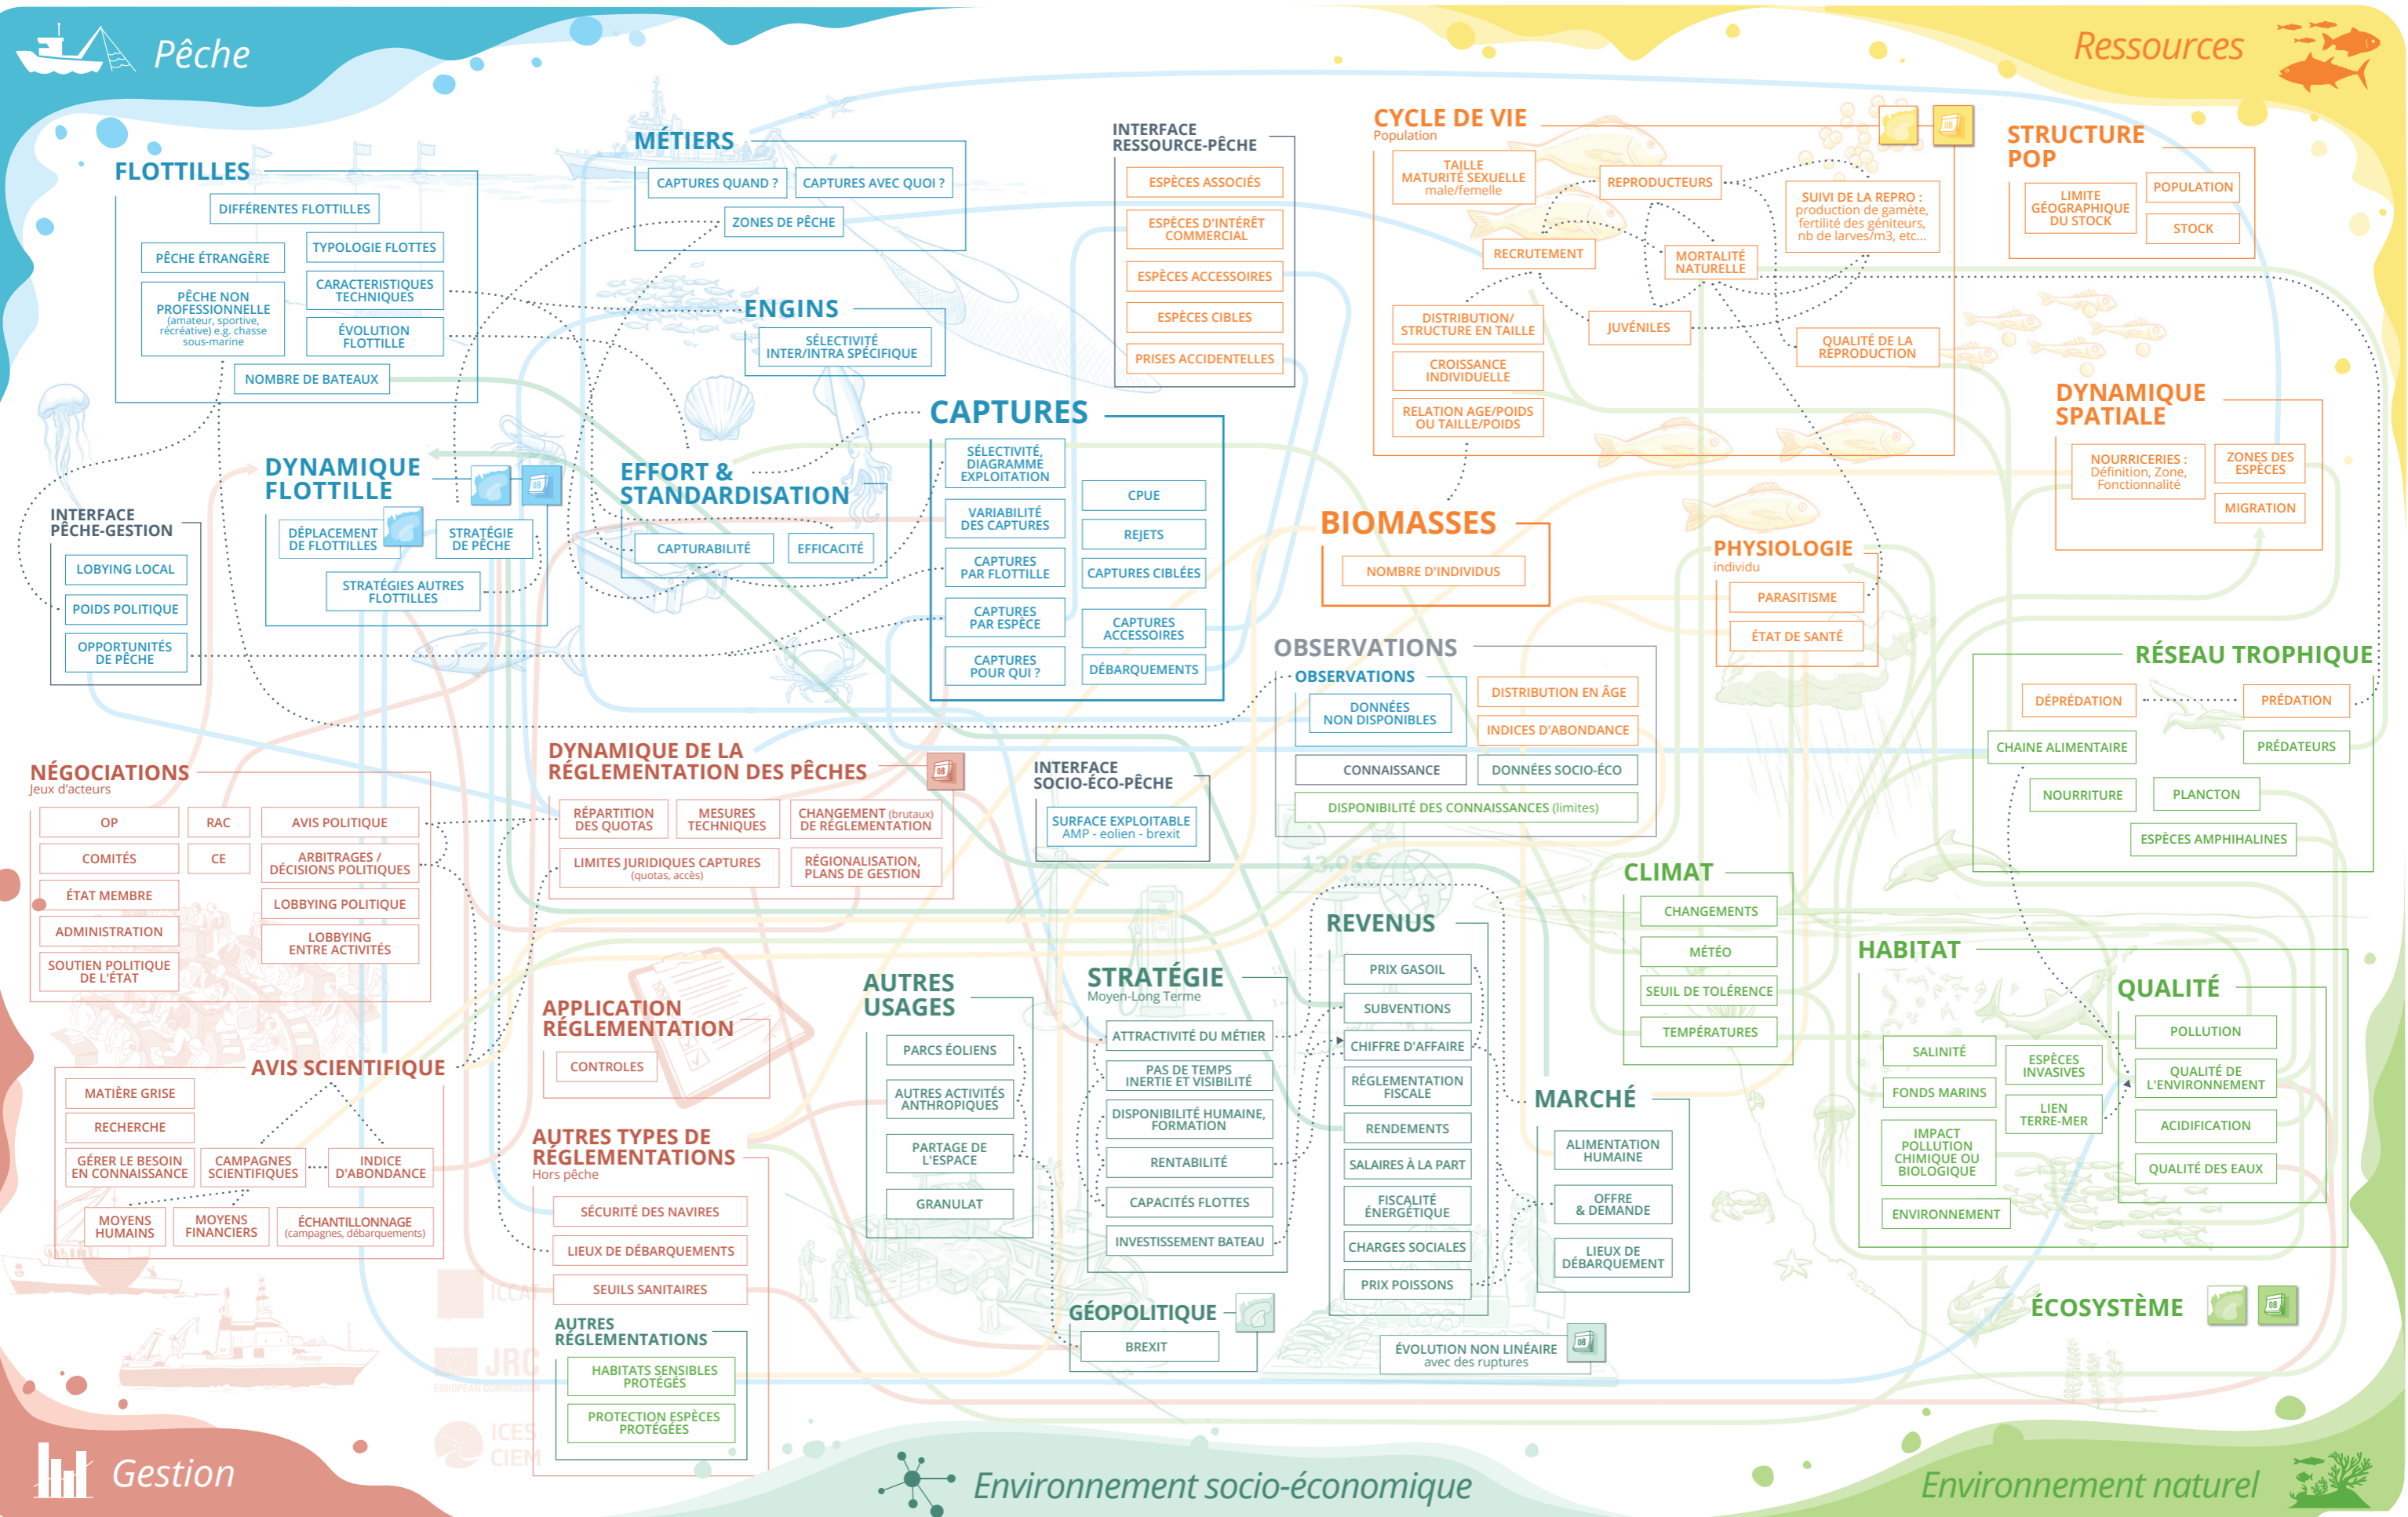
Pêche

Ressources

FLOTTILLES
DIFFÉRENTES FLOTTILLES
PÊCHE ÉTRANGÈRE
TYPOLOGIE FLOTTES
PÊCHE NON PROFESSIONNELLE (amateur, sportive, récréative) e.g. chasse sous-marine
CARACTERISTIQUES TECHNIQUES
ÉVOLUTION FLOTTILLE
NOMBRE DE BATEAUX

MÉTIERS
CAPTURES QUAND ?
CAPTURES AVEC QUOI ?
ZONES DE PÊCHE

ENGINS
SÉLECTIVITÉ INTER/INTRA SPÉCIFIQUE

INTERFACE RESSOURCE-PÊCHE
ESPÈCES ASSOCIÉS
ESPÈCES D'INTÉRÊT COMMERCIAL
ESPÈCES ACCESSOIRES
ESPÈCES CIBLES
PRISES ACCIDENTELLES

CYCLE DE VIE
Population
TAILLE MATURITÉ SEXUELLE male/femelle
REPRODUCTEURS
SUIVI DE LA REPRO : production de gamète, fertilité des géniteurs, nb de larves/m3, etc...
RECRUTEMENT
MORTALITÉ NATURELLE
DISTRIBUTION/ STRUCTURE EN TAILLE
JUVÉNILES
QUALITÉ DE LA REPRODUCTION
CROISSANCE INDIVIDUELLE
RELATION AGE/POIDS OU TAILLE/POIDS

STRUCTURE POP
LIMITE GÉOGRAPHIQUE DU STOCK
POPULATION
STOCK

DYNAMIQUE SPATIALE
NOURRICERIES : Définition, Zone, Fonctionnalité
ZONES DES ESPÈCES
MIGRATION

CAPTURES
SÉLECTIVITÉ, DIAGRAMME EXPLOITATION
CPUE
VARIABILITÉ DES CAPTURES
REJETS
CAPTURES PAR FLOTTILLE
CAPTURES CIBLÉES
CAPTURES PAR ESPÈCE
CAPTURES ACCESSOIRES
CAPTURES POUR QUI ?
DÉBARQUEMENTS

DYNAMIQUE FLOTTILLE
DÉPLACEMENT DE FLOTTILLES
STRATÉGIE DE PÊCHE
STRATÉGIES AUTRES FLOTTILLES

EFFORT & STANDARDISATION
CAPTURABILITÉ
EFFICACITÉ

INTERFACE PÊCHE-GESTION
LOBYING LOCAL
POIDS POLITIQUE
OPPORTUNITÉS DE PÊCHE

BIOMASSES
NOMBRE D'INDIVIDUS

PHYSIOLOGIE
individu
PARASITISME
ÉTAT DE SANTÉ

OBSERVATIONS
OBSERVATIONS
DONNÉES NON DISPONIBLES
DISTRIBUTION EN ÂGE
INDICES D'ABONDANCE
CONNAISSANCE
DONNÉES SOCIO-ÉCO
DISPONIBILITÉ DES CONNAISSANCES (limites)

RÉSEAU TROPHIQUE
DÉPRÉDATION
PRÉDATION
CHAINE ALIMENTAIRE
PRÉDATEURS
NOURRITURE
PLANCTON
ESPÈCES AMPHIHALINES

NÉGOCIATIONS
Jeux d'acteurs
OP
RAC
AVIS POLITIQUE
COMITÉS
CE
ARBITRAGES / DÉCISIONS POLITIQUES
ÉTAT MEMBRE
LOBBYING POLITIQUE
ADMINISTRATION
LOBBYING ENTRE ACTIVITÉS
SOUTIEN POLITIQUE DE L'ÉTAT

DYNAMIQUE DE LA RÉGLEMENTATION DES PÊCHES
RÉPARTITION DES QUOTAS
MESURES TECHNIQUES
CHANGEMENT (brutaux) DE RÉGLEMENTATION
LIMITES JURIDIQUES CAPTURES (quotas, accès)
RÉGIONALISATION, PLANS DE GESTION

INTERFACE SOCIO-ÉCO-PÊCHE
SURFACE EXPLOITABLE AMP - eolien - brexit

CLIMAT
CHANGEMENTS
MÉTÉO
SEUIL DE TOLÉRENCE
TEMPÉRATURES

REVENUS
PRIX GASOIL
SUBVENTIONS
CHIFFRE D'AFFAIRE
RÉGLEMENTATION FISCALE
RENDEMENTS
SALAIRES À LA PART
FISCALITÉ ÉNERGÉTIQUE
CHARGES SOCIALES
PRIX POISSONS

HABITAT
SALINITÉ
ESPÈCES INVASIVES
FONDS MARINS
LIEN TERRE-MER
IMPACT POLLUTION CHIMIQUE OU BIOLOGIQUE
ENVIRONNEMENT

QUALITÉ
POLLUTION
QUALITÉ DE L'ENVIRONNEMENT
ACIDIFICATION
QUALITÉ DES EAUX

AVIS SCIENTIFIQUE
MATIÈRE GRISE
RECHERCHE
GÉRER LE BESOIN EN CONNAISSANCE
CAMPAGNES SCIENTIFIQUES
INDICE D'ABONDANCE
MOYENS HUMAINS
MOYENS FINANCIERS
ÉCHANTILLONNAGE (campagnes, débarquements)

APPLICATION RÉGLEMENTATION
CONTROLES

AUTRES TYPES DE RÉGLEMENTATIONS
Hors pêche
SÉCURITÉ DES NAVIRES
LIEUX DE DÉBARQUEMENTS
SEUILS SANITAIRES
AUTRES RÉGLEMENTATIONS
HABITATS SENSIBLES PROTÉGÉS
PROTECTION ESPÈCES PROTÉGÉES

AUTRES USAGES
PARCS ÉOLIENS
AUTRES ACTIVITÉS ANTHROPIQUES
PARTAGE DE L'ESPACE
GRANULAT

STRATÉGIE
Moyen-Long Terme
ATTRACTIVITÉ DU MÉTIER
PAS DE TEMPS INERTIE ET VISIBILITÉ
DISPONIBILITÉ HUMAINE, FORMATION
RENTABILITÉ
CAPACITÉS FLOTTES
INVESTISSEMENT BATEAU

MARCHÉ
ALIMENTATION HUMAINE
OFFRE & DEMANDE
LIEUX DE DÉBARQUEMENT

GÉOPOLITIQUE
BREXIT

ÉVOLUTION NON LINÉAIRE avec des ruptures

ÉCOSYSTÈME

Gestion

Environnement socio-économique

Environnement naturel